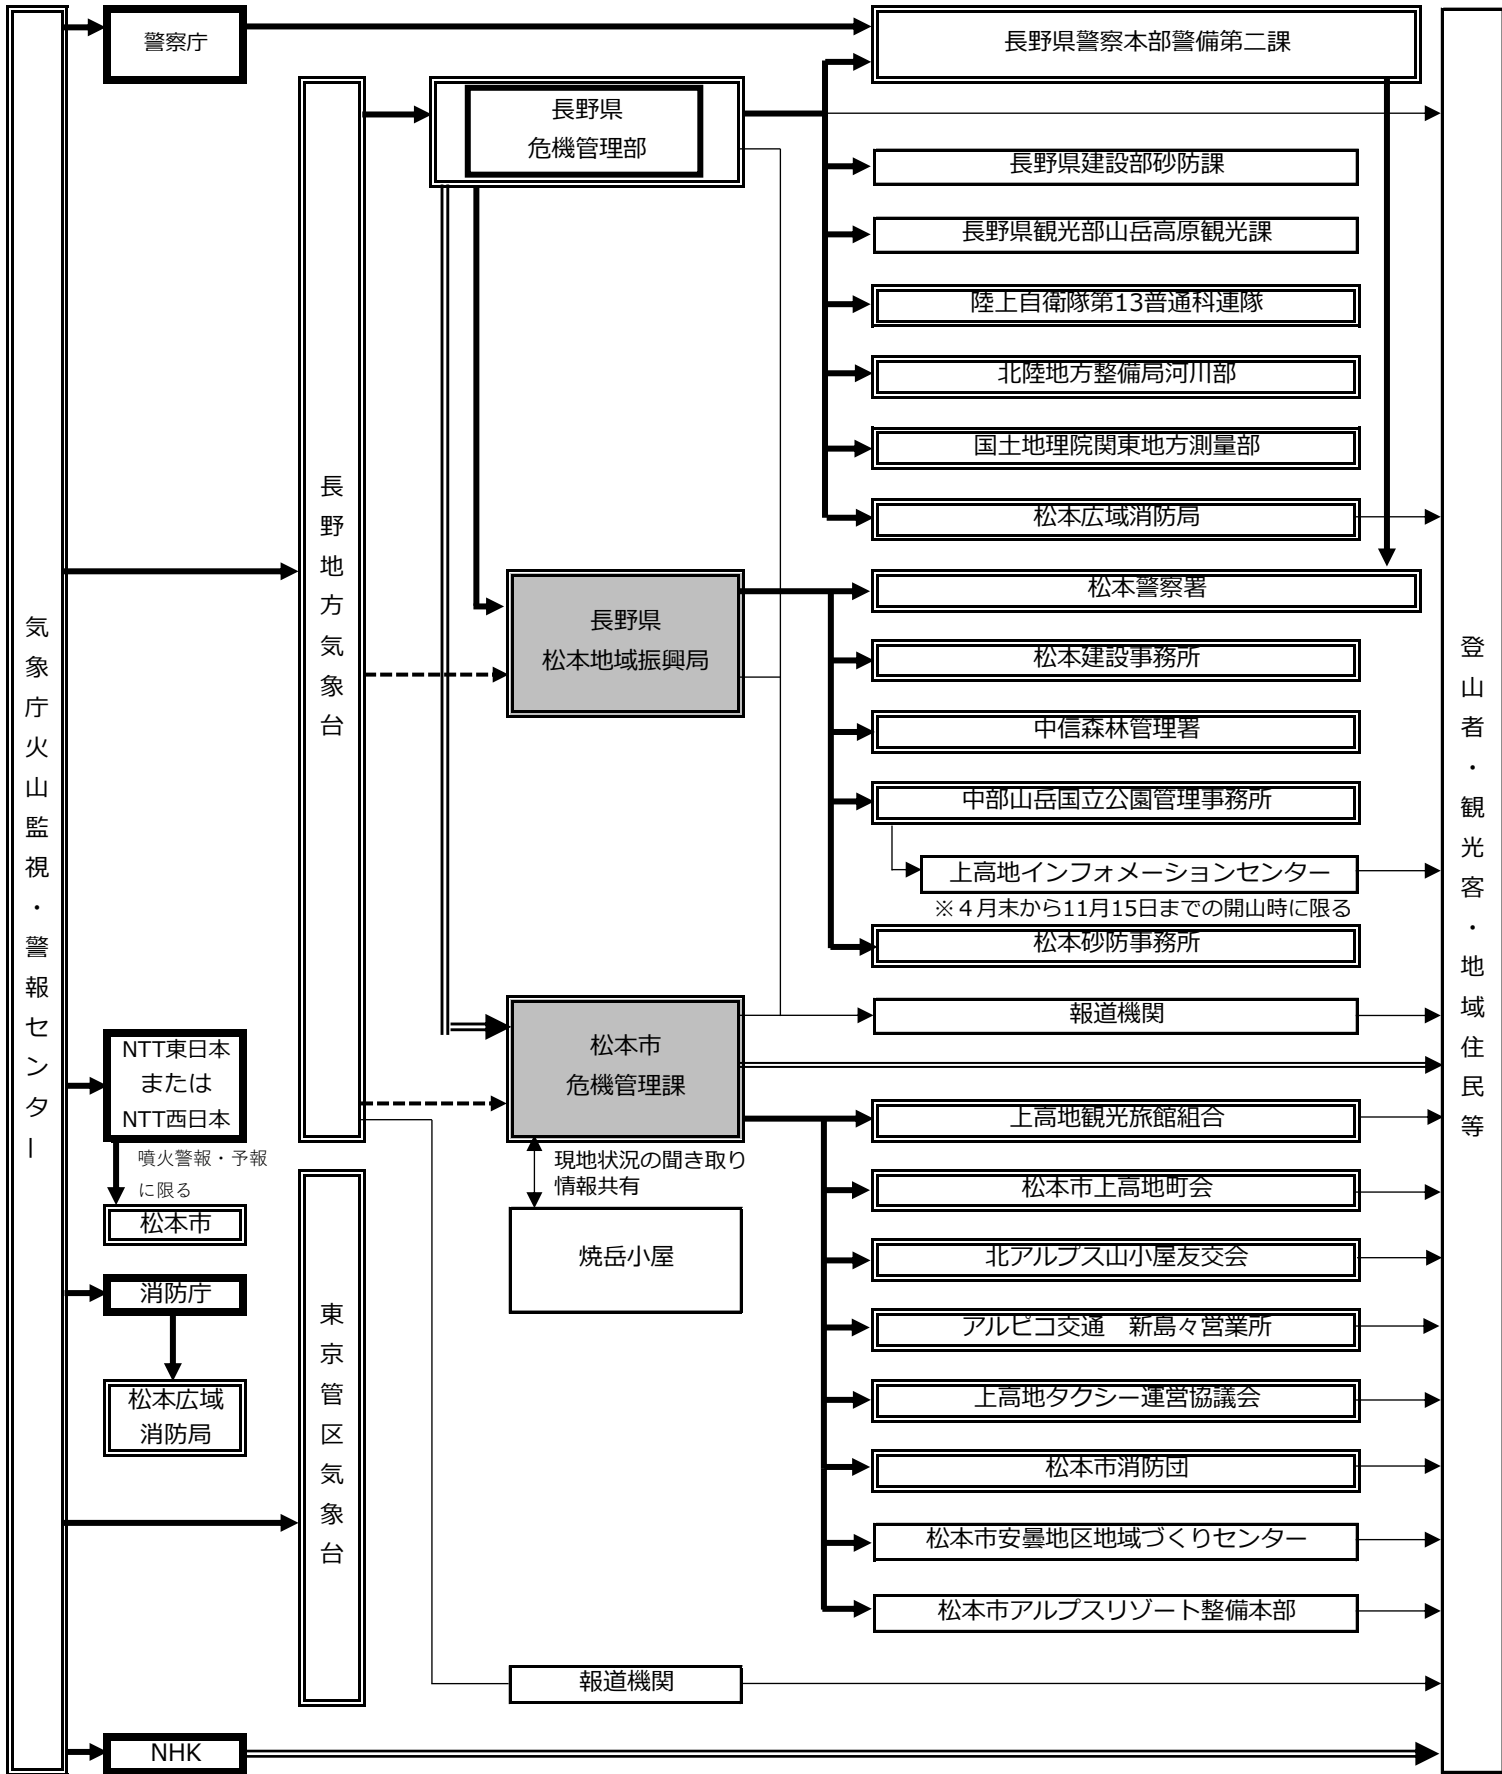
気象庁火山監視・警報センター

警察庁

長野県警察本部警備第二課

長野地方気象台

長野県
危機管理部

長野県建設部砂防課

長野県観光部山岳高原観光課

陸上自衛隊第13普通科連隊

北陸地方整備局河川部

国土地理院関東地方測量部

松本広域消防局

長野県
松本地域振興局

松本警察署

松本建設事務所

中信森林管理署

中部山岳国立公園管理事務所

上高地インフォメーションセンター

※４月末から11月15日までの開山時に限る

松本砂防事務所

報道機関

松本市
危機管理課

NTT東日本
または
NTT西日本

噴火警報・予報に限る

松本市

上高地観光旅館組合

松本市上高地町会

現地状況の聞き取り
情報共有

焼岳小屋

北アルプス山小屋友交会

消防庁

アルピコ交通　新島々営業所

松本広域
消防局

東京管区気象台

上高地タクシー運営協議会

松本市消防団

松本市安曇地区地域づくりセンター

松本市アルプスリゾート整備本部

報道機関

NHK

登山者・観光客・地域住民等